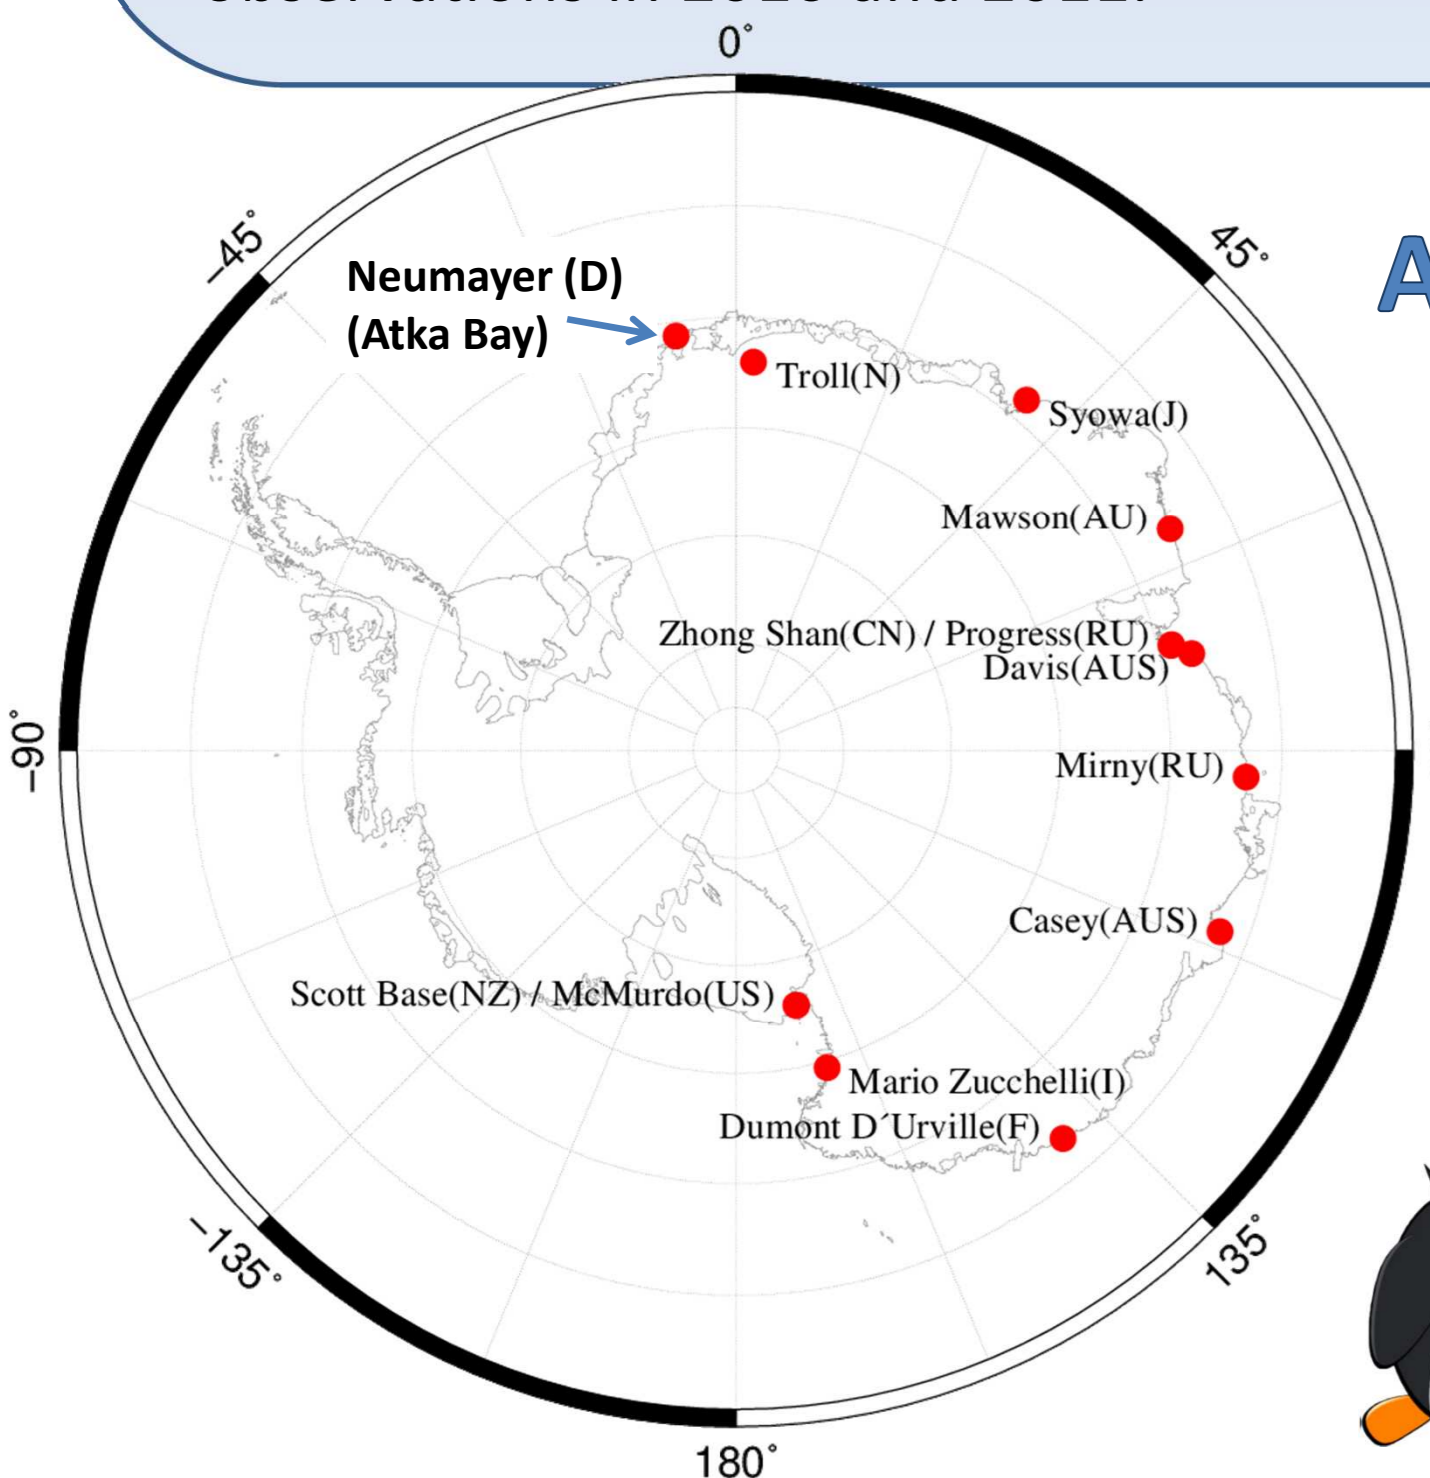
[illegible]

0˚

−45˚

45˚

Neumayer (D)
(Atka Bay)

A

Troll(N)

Syowa(J)

Mawson(AU)

Zhong Shan(CN) / Progress(RU)
Davis(AUS)

−90˚

Mirny(RU)

Casey(AUS)

Scott Base(NZ) / McMurdo(US)

Mario Zucchelli(I)

Dumont D´Urville(F)

−135˚

135˚

180˚